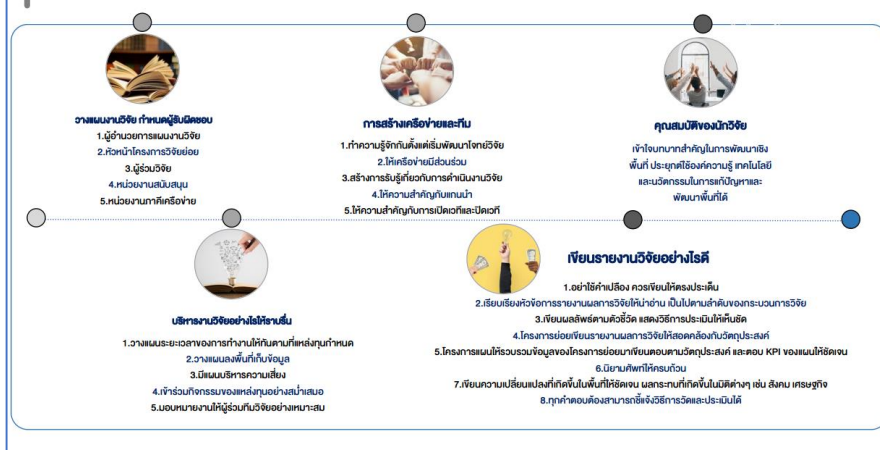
วางแผนงานวิจัย กำหนดผู้รับผิดชอบ
1.ผู้อำนวยการแผนงานวิจัย
2.หัวหน้าโครงการวิจัยย่อย
3.ผู้ร่วมวิจัย
4.หน่วยงานสนับสนุน
5.หน่วยงานภาคีเครือข่าย

การสร้างเครือข่ายและทีม
1.ทำความรู้จักกันตั้งแต่เริ่มพัฒนาโจทย์วิจัย
2.ให้เครือข่ายมีส่วนร่วม
3.สร้างการรับรู้เกี่ยวกับการดำเนินงานวิจัย
4.ให้ความสำคัญกับแกนนำ
5.ให้ความสำคัญกับการเปิดเวทีและปิดเวที

คุณสมบัติของนักวิจัย
เข้าใจบทบาทสำคัญในการพัฒนาเชิงพื้นที่ ประยุกต์ใช้องค์ความรู้ เทคโนโลยี และนวัตกรรมในการแก้ปัญหาและพัฒนาพื้นที่ได้

บริหารงานวิจัยอย่างไรให้ราบรื่น
1.วางแผนระยะเวลาของการทำงานให้ทันตามที่แหล่งทุนกำหนด
2.วางแผนลงพื้นที่เก็บข้อมูล
3.มีแผนบริหารความเสี่ยง
4.เข้าร่วมกิจกรรมของแหล่งทุนอย่างสม่ำเสมอ
5.มอบหมายงานให้ผู้ร่วมทีมวิจัยอย่างเหมาะสม

เขียนรายงานวิจัยอย่างไรดี
1.อย่าใช้คำเปลือง ควรเขียนให้ตรงประเด็น
2.เรียบเรียงหัวข้อการรายงานผลการวิจัยให้น่าอ่าน เป็นไปตามลำดับของกระบวนการวิจัย
3.เขียนผลลัพธ์ตามตัวชี้วัด แสดงวิธีการประเมินให้ชัดเจน
4.โครงการย่อยเขียนรายงานผลการวิจัยให้สอดคล้องกับวัตถุประสงค์
5.โครงการแผนให้รวบรวมข้อมูลของโครงการย่อยมาเขียนตอบตามวัตถุประสงค์ และตอบ KPI ของแผนให้ชัดเจน
6.นิยามศัพท์ให้ครบถ้วน
7.เขียนความเปลี่ยนแปลงที่เกิดขึ้นในพื้นที่ให้ชัดเจน ผลกระทบที่เกิดขึ้นในมิติต่างๆ เช่น สังคม เศรษฐกิจ
8.ทุกคำตอบต้องสามารถชี้แจงวิธีการวัดและประเมินได้